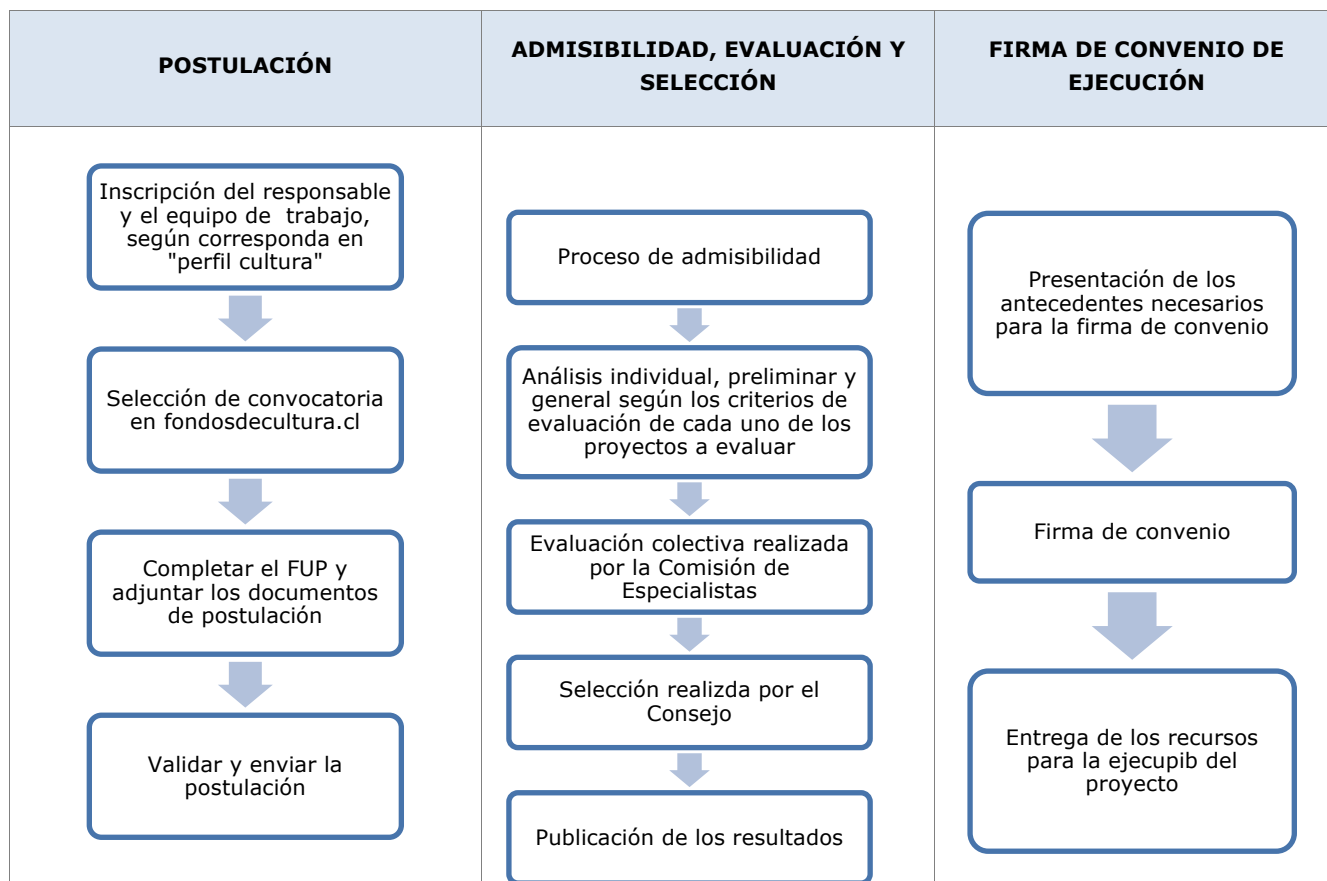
| POSTULACIÓN | ADMISIBILIDAD, EVALUACIÓN Y SELECCIÓN | FIRMA DE CONVENIO DE EJECUCIÓN |
|---|---|---|
| Inscripción del responsable y el equipo de trabajo, según corresponda en "perfil cultura" | Proceso de admisibilidad | Presentación de los antecedentes necesarios para la firma de convenio |
| Selección de convocatoria en fondosdecultura.cl | Análisis individual, preliminar y general según los criterios de evaluación de cada uno de los proyectos a evaluar | Firma de convenio |
| Completar el FUP y adjuntar los documentos de postulación | Evaluación colectiva realizada por la Comisión de Especialistas | Entrega de los recursos para la ejecupib del proyecto |
| Validar y enviar la postulación | Selección realizda por el Consejo | |
| | Publicación de los resultados | |